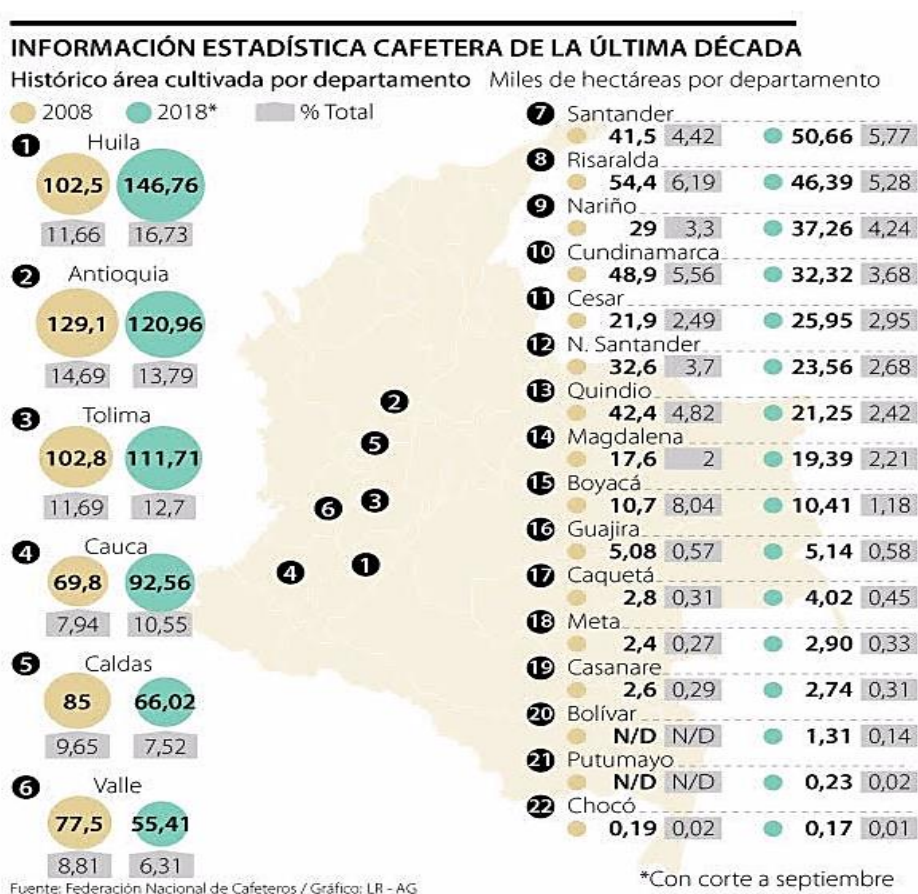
INFORMACIÓN ESTADÍSTICA CAFETERA DE LA ÚLTIMA DÉCADA

Histórico área cultivada por departamento Miles de hectáreas por departamento

2008 2018* % Total

1 Huila
102,5 146,76
11,66 16,73

2 Antioquia
129,1 120,96
14,69 13,79

3 Tolima
102,8 111,71
11,69 12,7

4 Cauca
69,8 92,56
7,94 10,55

5 Caldas
85 66,02
9,65 7,52

6 Valle
77,5 55,41
8,81 6,31

7 Santander
41,5 4,42 50,66 5,77

8 Risaralda
54,4 6,19 46,39 5,28

9 Nariño
29 3,3 37,26 4,24

10 Cundinamarca
48,9 5,56 32,32 3,68

11 Cesar
21,9 2,49 25,95 2,95

12 N. Santander
32,6 3,7 23,56 2,68

13 Quindio
42,4 4,82 21,25 2,42

14 Magdalena
17,6 2 19,39 2,21

15 Boyacá
10,7 8,04 10,41 1,18

16 Guajira
5,08 0,57 5,14 0,58

17 Caquetá
2,8 0,31 4,02 0,45

18 Meta
2,4 0,27 2,90 0,33

19 Casanare
2,6 0,29 2,74 0,31

20 Bolívar
N/D N/D 1,31 0,14

21 Putumayo
N/D N/D 0,23 0,02

22 Chocó
0,19 0,02 0,17 0,01

2 5 6 3 4 1

Fuente: Federación Nacional de Cafeteros / Gráfico: LR - AG

*Con corte a septiembre